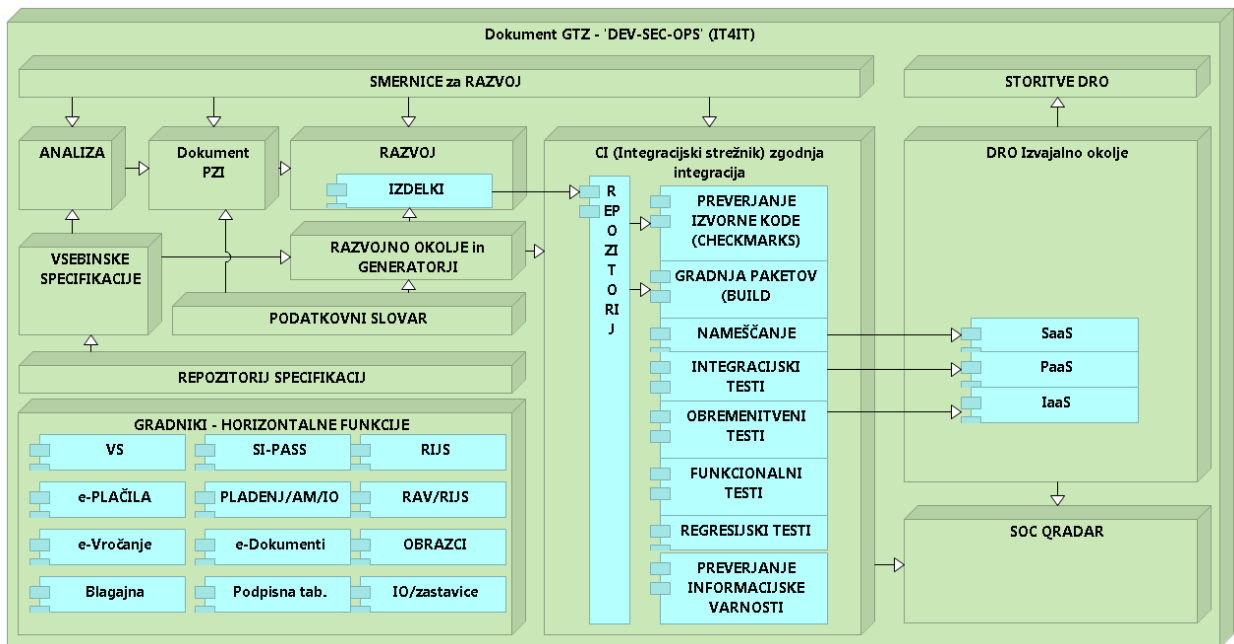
Dokument GTZ - 'DEV-SEC-OPS' (IT4IT)

SMERNICE za RAZVOJ

STORITVE DRO

ANALIZA

Dokument PZI

RAZVOJ

IZDELKI

CI (Integracijski strežnik) zgodnja integracija

DRO Izvajalno okolje

REPOZITORIJ

PREVERJANJE IZVORNE KODE (CHECKMARKS)

VSEBINSKE SPECIFIKACIJE

RAZVOJNO OKOLJE in GENERATORJI

GRADNJA PAKETOV (BUILD

PODATKOVNI SLOVAR

NAMEŠČANJE

SaaS

INTEGRACIJSKI TESTI

PaaS

REPOZITORIJ SPECIFIKACIJ

OBREMENITVENI TESTI

IaaS

GRADNIKI - HORIZONTALNE FUNKCIJE

VS

SI-PASS

RIJS

e-PLAČILA

PLADENJ/AM/IO

RAV/RIJS

FUNKCIONALNI TESTI

e-Vročanje

e-Dokumenti

OBRAZCI

REGRESIJSKI TESTI

SOC QRADAR

Blagajna

Podpisna tab.

IO/zastavice

PREVERJANJE INFORMACIJSKE VARNOSTI